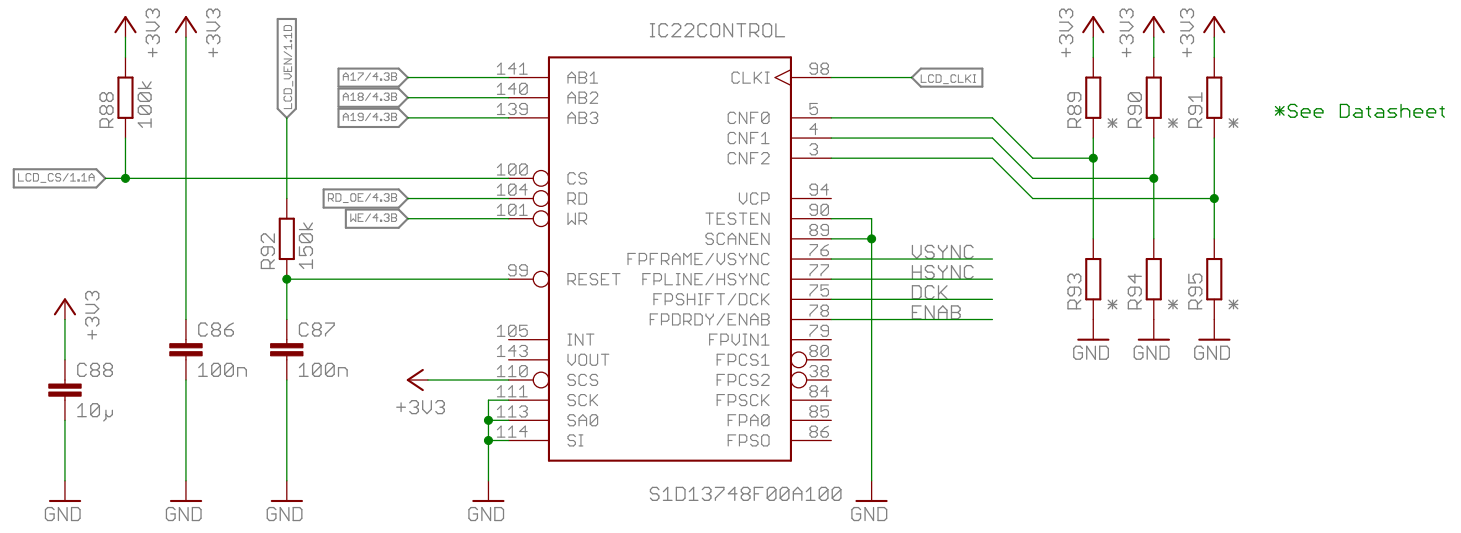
+3V3
+3V3
LCD_VEN/1.1D
IC22CONTROL
+3V3
+3V3
+3V3
R88
100k
A17/4.3B
A18/4.3B
A19/4.3B
141
140
139
AB1
AB2
AB3
CLKI
98
LCD_CLKI
CNF0
CNF1
CNF2
5
4
3
R89
R90
R91
*
*
*
*See Datasheet
LCD_CS/1.1A
100
104
101
CS
RD
WR
RD_OE/4.3B
WE/4.3B
VCP
TESTEN
SCANEN
94
90
89
R92
150k
99
RESET
FPFRAME/VSYNC
FPLINE/HSYNC
FPSHIFT/DCK
FPDRDY/ENAB
76
77
75
78
VSYNC
HSYNC
DCK
ENAB
R93
R94
R95
*
*
*
GND
GND
GND
+3V3
C88
10µ
C86
100n
C87
100n
105
143
110
111
113
114
INT
VOUT
SCS
SCK
SA0
SI
+3V3
FPVIN1
FPCS1
FPCS2
FPSCK
FPA0
FPSO
79
80
38
84
85
86
S1D13748F00A100
GND
GND
GND
GND
GND